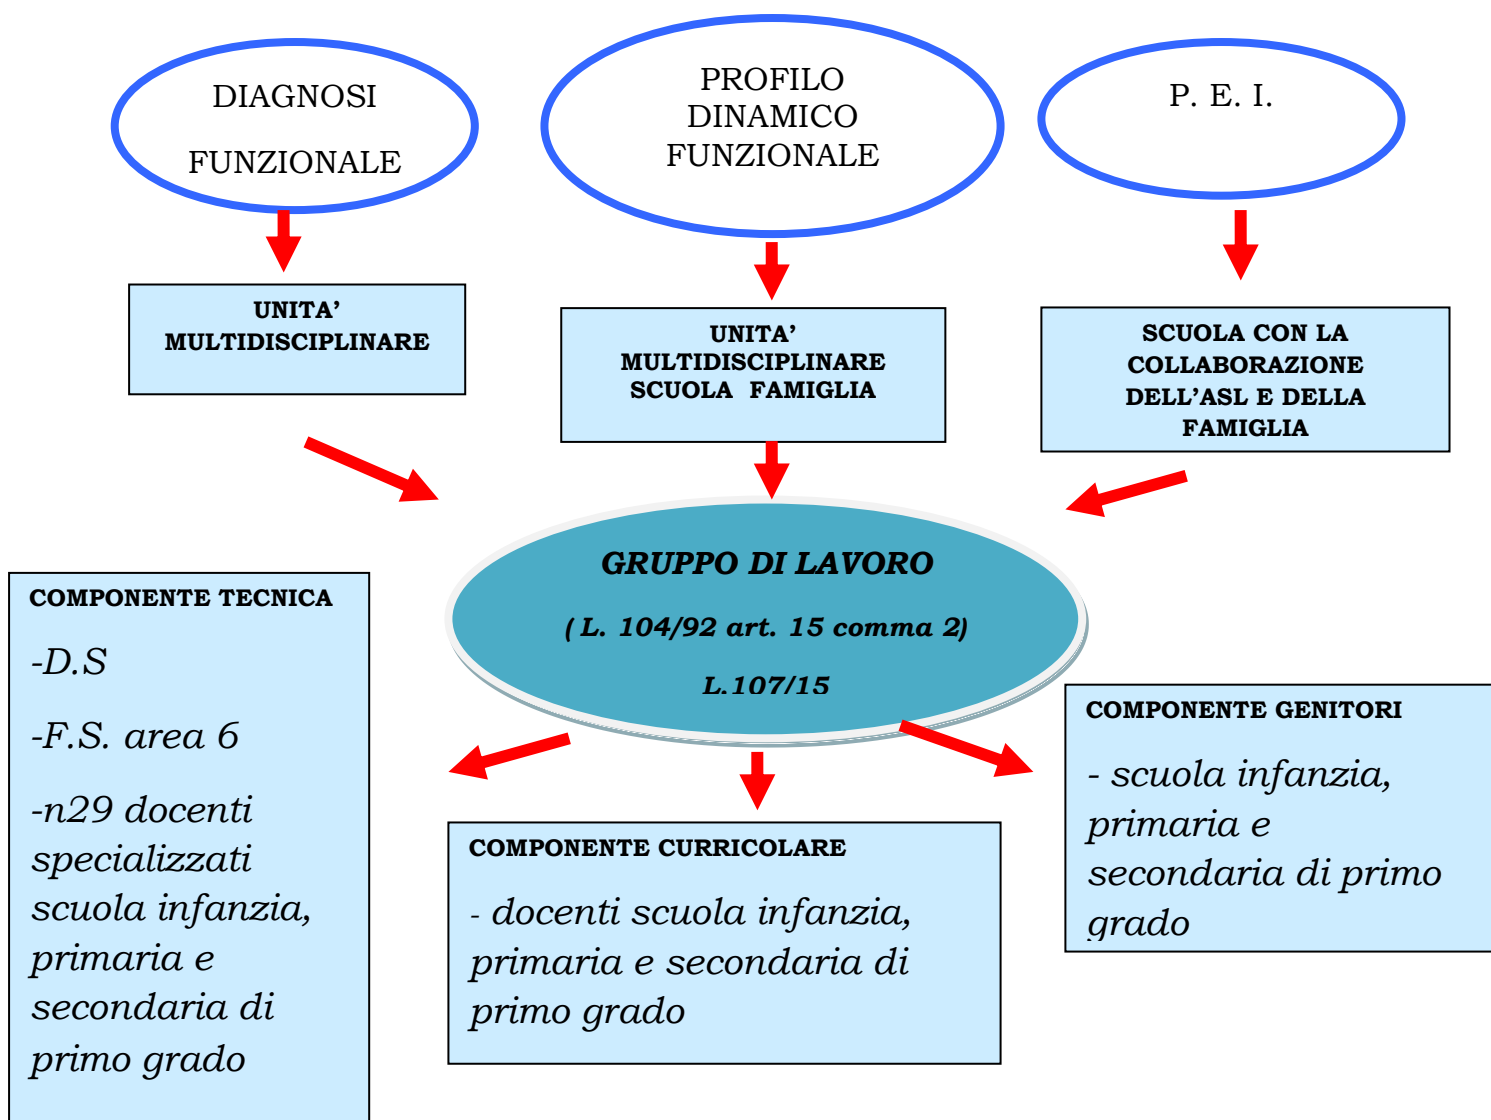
DIAGNOSI

FUNZIONALE

PROFILO DINAMICO FUNZIONALE

P. E. I.

UNITA' MULTIDISCIPLINARE

UNITA' MULTIDISCIPLINARE SCUOLA FAMIGLIA

SCUOLA CON LA COLLABORAZIONE DELL'ASL E DELLA FAMIGLIA

GRUPPO DI LAVORO

( L. 104/92 art. 15 comma 2)

L.107/15

COMPONENTE TECNICA

-D.S

-F.S. area 6

-n29 docenti specializzati scuola infanzia, primaria e secondaria di primo grado

COMPONENTE CURRICOLARE

- docenti scuola infanzia, primaria e secondaria di primo grado

COMPONENTE GENITORI

- scuola infanzia, primaria e secondaria di primo grado